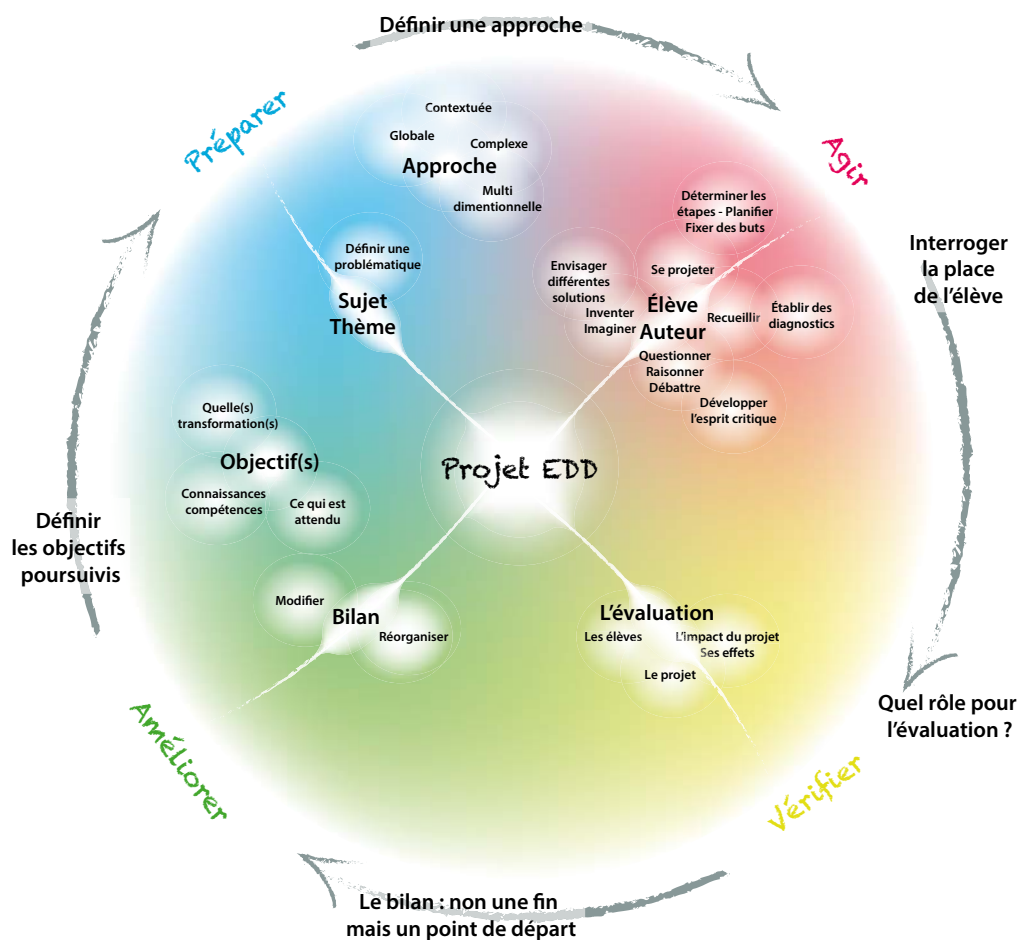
Définir une approche

Préparer

Agir

Interroger la place de l'élève

Contextuée

Globale

Complexe

Approche

Multi dimentionnelle

Définir une problématique

Sujet Thème

Déterminer les étapes - Planifier Fixer des buts

Se projeter

Envisager différentes solutions

Inventer Imaginer

Élève Auteur

Recueillir

Établir des diagnostics

Questionner Raisonner Débattre

Développer l'esprit critique

Quelle(s) transformation(s)

Objectif(s)

Connaissances compétences

Ce qui est attendu

Projet EDD

Définir les objectifs poursuivis

Modifier

Bilan

Réorganiser

L'évaluation

Les élèves

L'impact du projet Ses effets

Le projet

Quel rôle pour l'évaluation ?

Améliorer

Vérifier

Le bilan : non une fin mais un point de départ